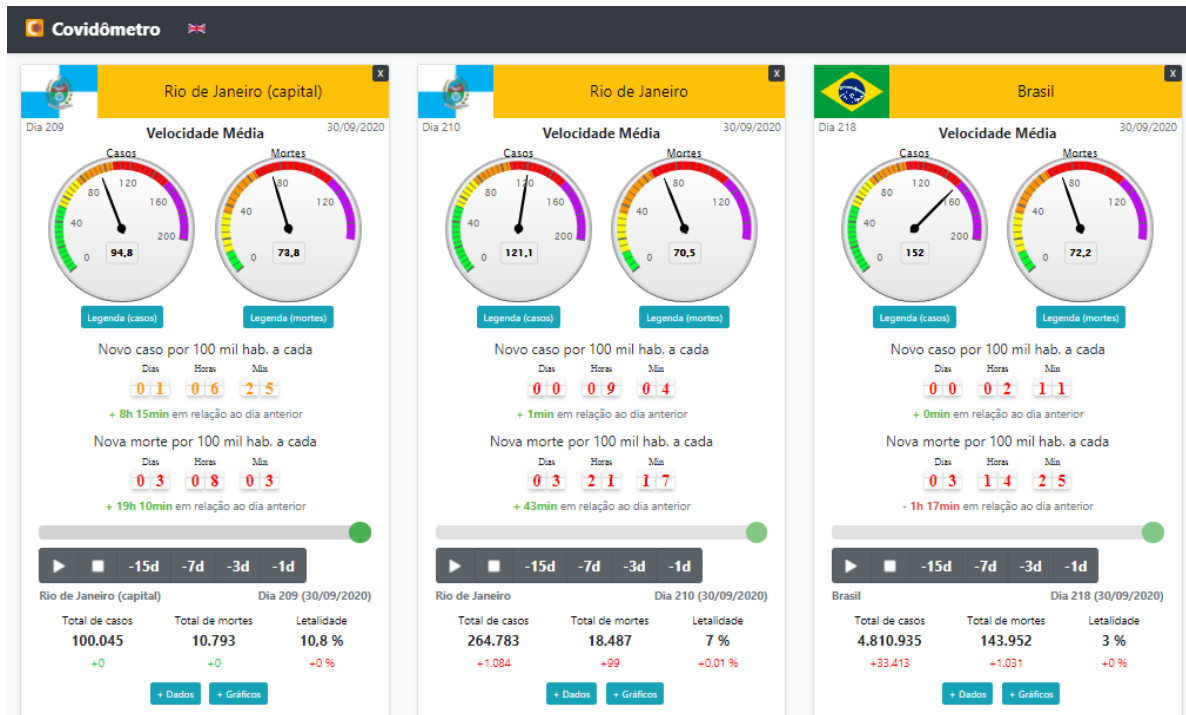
Covidômetro

X
Rio de Janeiro (capital)
Dia 209 Velocidade Média 30/09/2020

Casos
0 40 80 120 160 200
94,8

Mortes
0 40 80 120
73,8

Legenda (casos) Legenda (mortes)

Novo caso por 100 mil hab. a cada
Dias 01 Horas 06 Min 25
+ 8h 15min em relação ao dia anterior

Nova morte por 100 mil hab. a cada
Dias 03 Horas 08 Min 03
+ 19h 10min em relação ao dia anterior

-15d -7d -3d -1d

Rio de Janeiro (capital) Dia 209 (30/09/2020)

| Total de casos | Total de mortes | Letalidade |
|---|---|---|
| 100.045 | 10.793 | 10,8 % |
| +0 | +0 | +0 % |

+ Dados + Gráficos

X
Rio de Janeiro
Dia 210 Velocidade Média 30/09/2020

Casos
0 40 80 120 160 200
121,1

Mortes
0 40 80 120
70,5

Legenda (casos) Legenda (mortes)

Novo caso por 100 mil hab. a cada
Dias 00 Horas 09 Min 04
+ 1min em relação ao dia anterior

Nova morte por 100 mil hab. a cada
Dias 03 Horas 21 Min 17
+ 43min em relação ao dia anterior

-15d -7d -3d -1d

Rio de Janeiro Dia 210 (30/09/2020)

| Total de casos | Total de mortes | Letalidade |
|---|---|---|
| 264.783 | 18.487 | 7 % |
| +1.084 | +99 | +0.01 % |

+ Dados + Gráficos

X
Brasil
Dia 218 Velocidade Média 30/09/2020

Casos
0 40 80 120 160 200
152

Mortes
0 40 80 120
72,2

Legenda (casos) Legenda (mortes)

Novo caso por 100 mil hab. a cada
Dias 00 Horas 02 Min 11
+ 0min em relação ao dia anterior

Nova morte por 100 mil hab. a cada
Dias 03 Horas 14 Min 25
- 1h 17min em relação ao dia anterior

-15d -7d -3d -1d

Brasil Dia 218 (30/09/2020)

| Total de casos | Total de mortes | Letalidade |
|---|---|---|
| 4.810.935 | 143.952 | 3 % |
| +33.413 | +1.031 | +0 % |

+ Dados + Gráficos